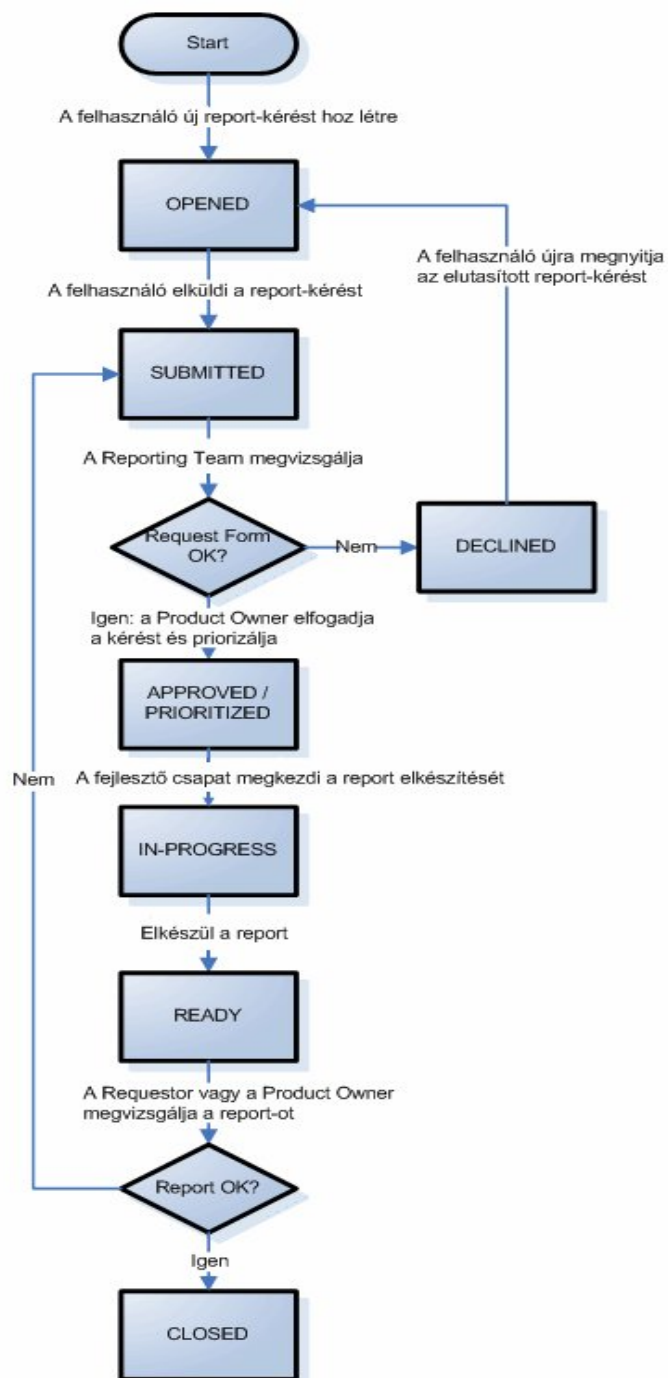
Start

A felhasználó új report-kérést hoz létre

OPENED

A felhasználó újra megnyitja az elutasított report-kérést

A felhasználó elküldi a report-kérést

SUBMITTED

A Reporting Team megvizsgálja

Request Form OK?

Nem

DECLINED

Igen: a Product Owner elfogadja a kérést és priorizálja

APPROVED / PRIORITIZED

Nem

A fejlesztő csapat megkezdi a report elkészítését

IN-PROGRESS

Elkészül a report

READY

A Requestor vagy a Product Owner megvizsgálja a report-ot

Report OK?

Igen

CLOSED